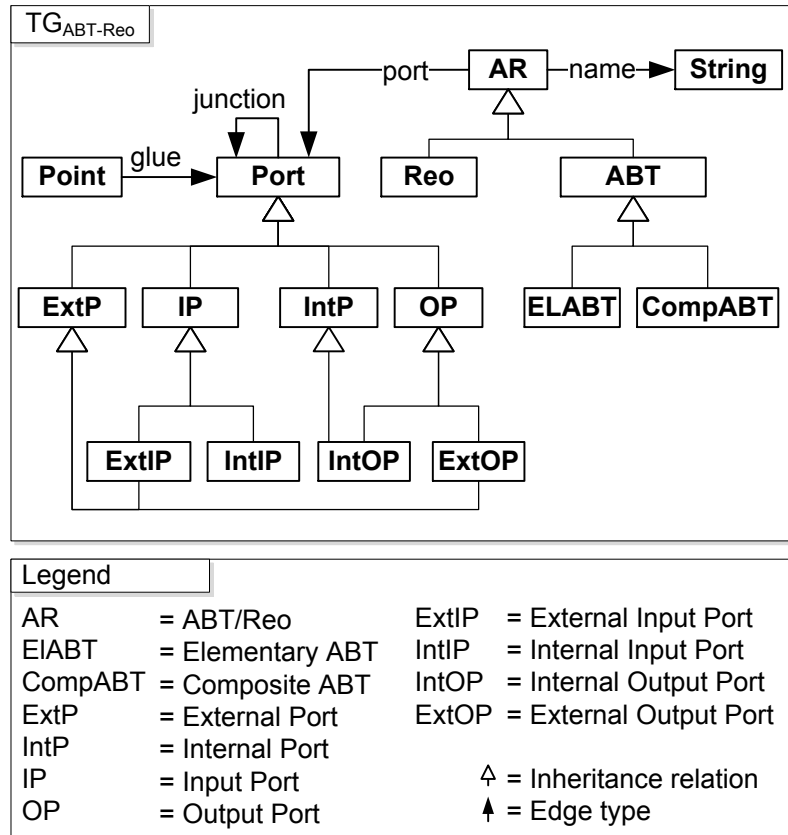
$TG_{ABT\text{-}Reo}$

port AR name String

junction

Point glue Port Reo ABT

ExtP IP IntP OP ELABT CompABT

ExtIP IntIP IntOP ExtOP

Legend

AR = ABT/Reo
ElABT = Elementary ABT
CompABT = Composite ABT
ExtP = External Port
IntP = Internal Port
IP = Input Port
OP = Output Port

ExtIP = External Input Port
IntIP = Internal Input Port
IntOP = Internal Output Port
ExtOP = External Output Port

= Inheritance relation
= Edge type